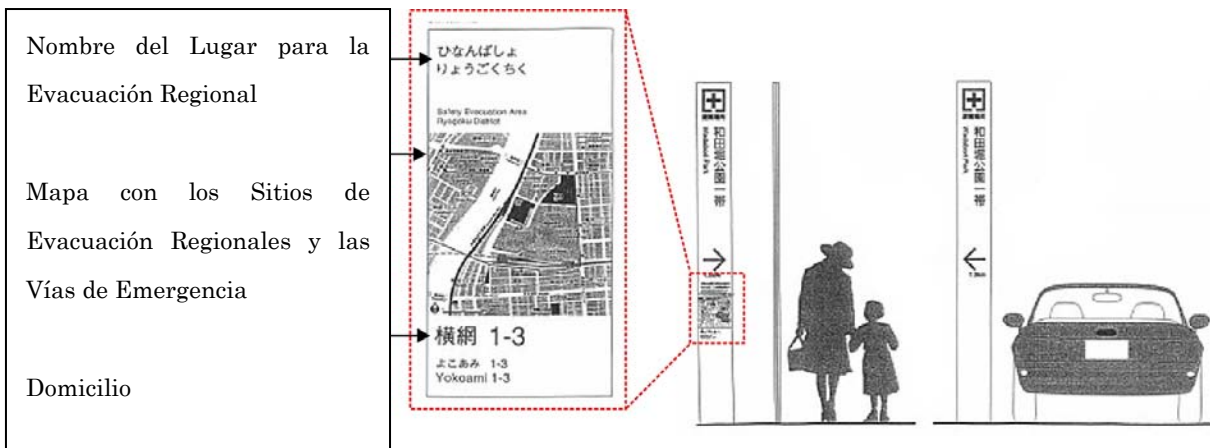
Nombre del Lugar para la Evacuación Regional

Mapa con los Sitios de Evacuación Regionales y las Vías de Emergencia

Domicilio

ひなんばしょ
りょうごくちく

Safety Evacuation Area
Ryogoku District

横網 1-3

よこあみ 1-3
Yokoami 1-3

和田堀公園一帯
Wadabori Park

→

和田堀公園一帯
Wadabori Park

←